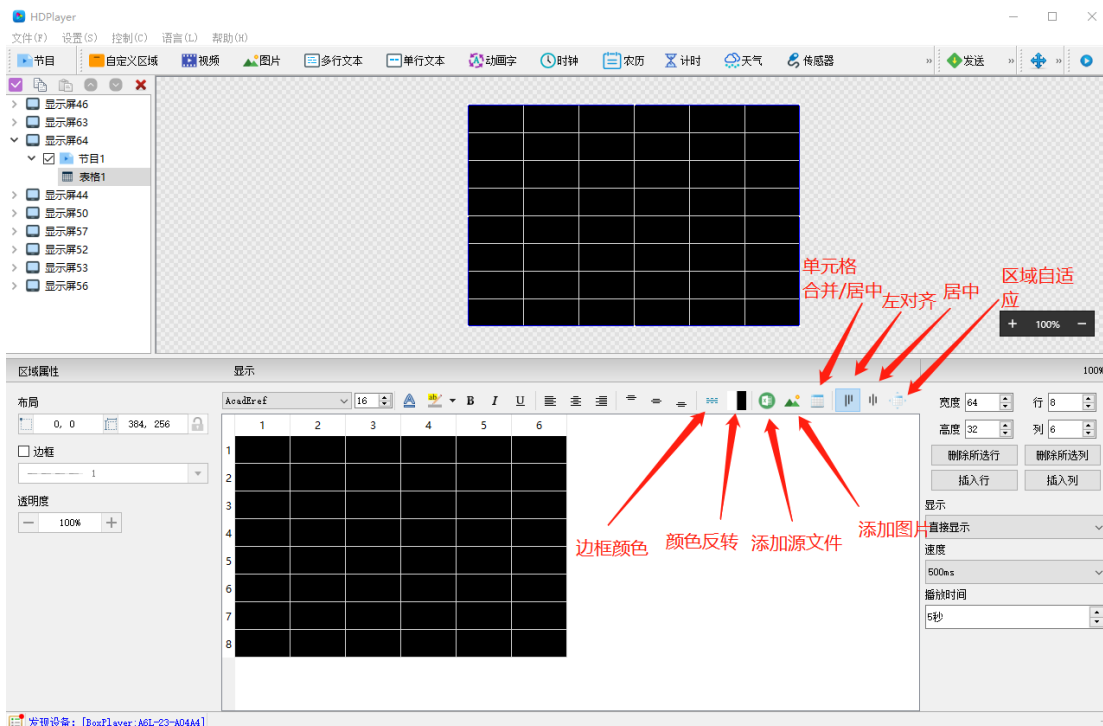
HDPlayer

文件(F) 设置(S) 控制(C) 语言(L) 帮助(H)

节目 自定义区域 视频 图片 多行文本 单行文本 动画字 时钟 农历 计时 天气 传感器 发送

显示屏46
显示屏63
显示屏64
节目1
表格1
显示屏44
显示屏50
显示屏57
显示屏52
显示屏53
显示屏56

单元格合并/居中

左对齐

居中

区域自适应

+ 100% −

区域属性

显示

100%

布局

0, 0

384, 256

边框

1

透明度

100%

AcadEref 16 B I U

| | 1 | 2 | 3 | 4 | 5 | 6 |
|---|---|---|---|---|---|---|
| 1 | | | | | | |
| 2 | | | | | | |
| 3 | | | | | | |
| 4 | | | | | | |
| 5 | | | | | | |
| 6 | | | | | | |
| 7 | | | | | | |
| 8 | | | | | | |

边框颜色

颜色反转

添加源文件

添加图片

宽度 64

行 8

高度 32

列 6

删除所选行

删除所选列

插入行

插入列

显示

直接显示

速度

500ms

播放时间

5秒

发现设备：[BoxPlayer:A6L-23-A04A4]